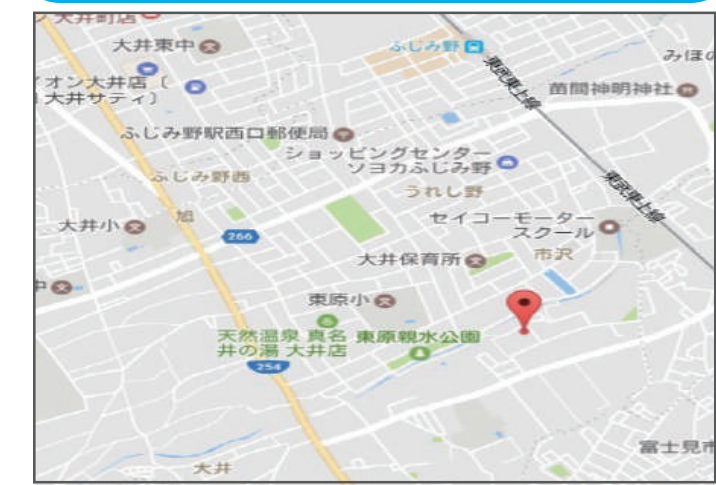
大井町店
大井東中
ふじみ野
みほの
イオン大井店〔
大井サティ〕
苗間神明神社
東武東上線
ふじみ野駅西口郵便局
ショッピングセンター
ソヨカふじみ野
ふじみ野西
うれし野
東武東上線
大井小
旭
セイコーモーター
スクール
266
市沢
大井保育所
東原小
天然温泉 真名井の湯 大井店
東原親水公園
254
富士見市
大井